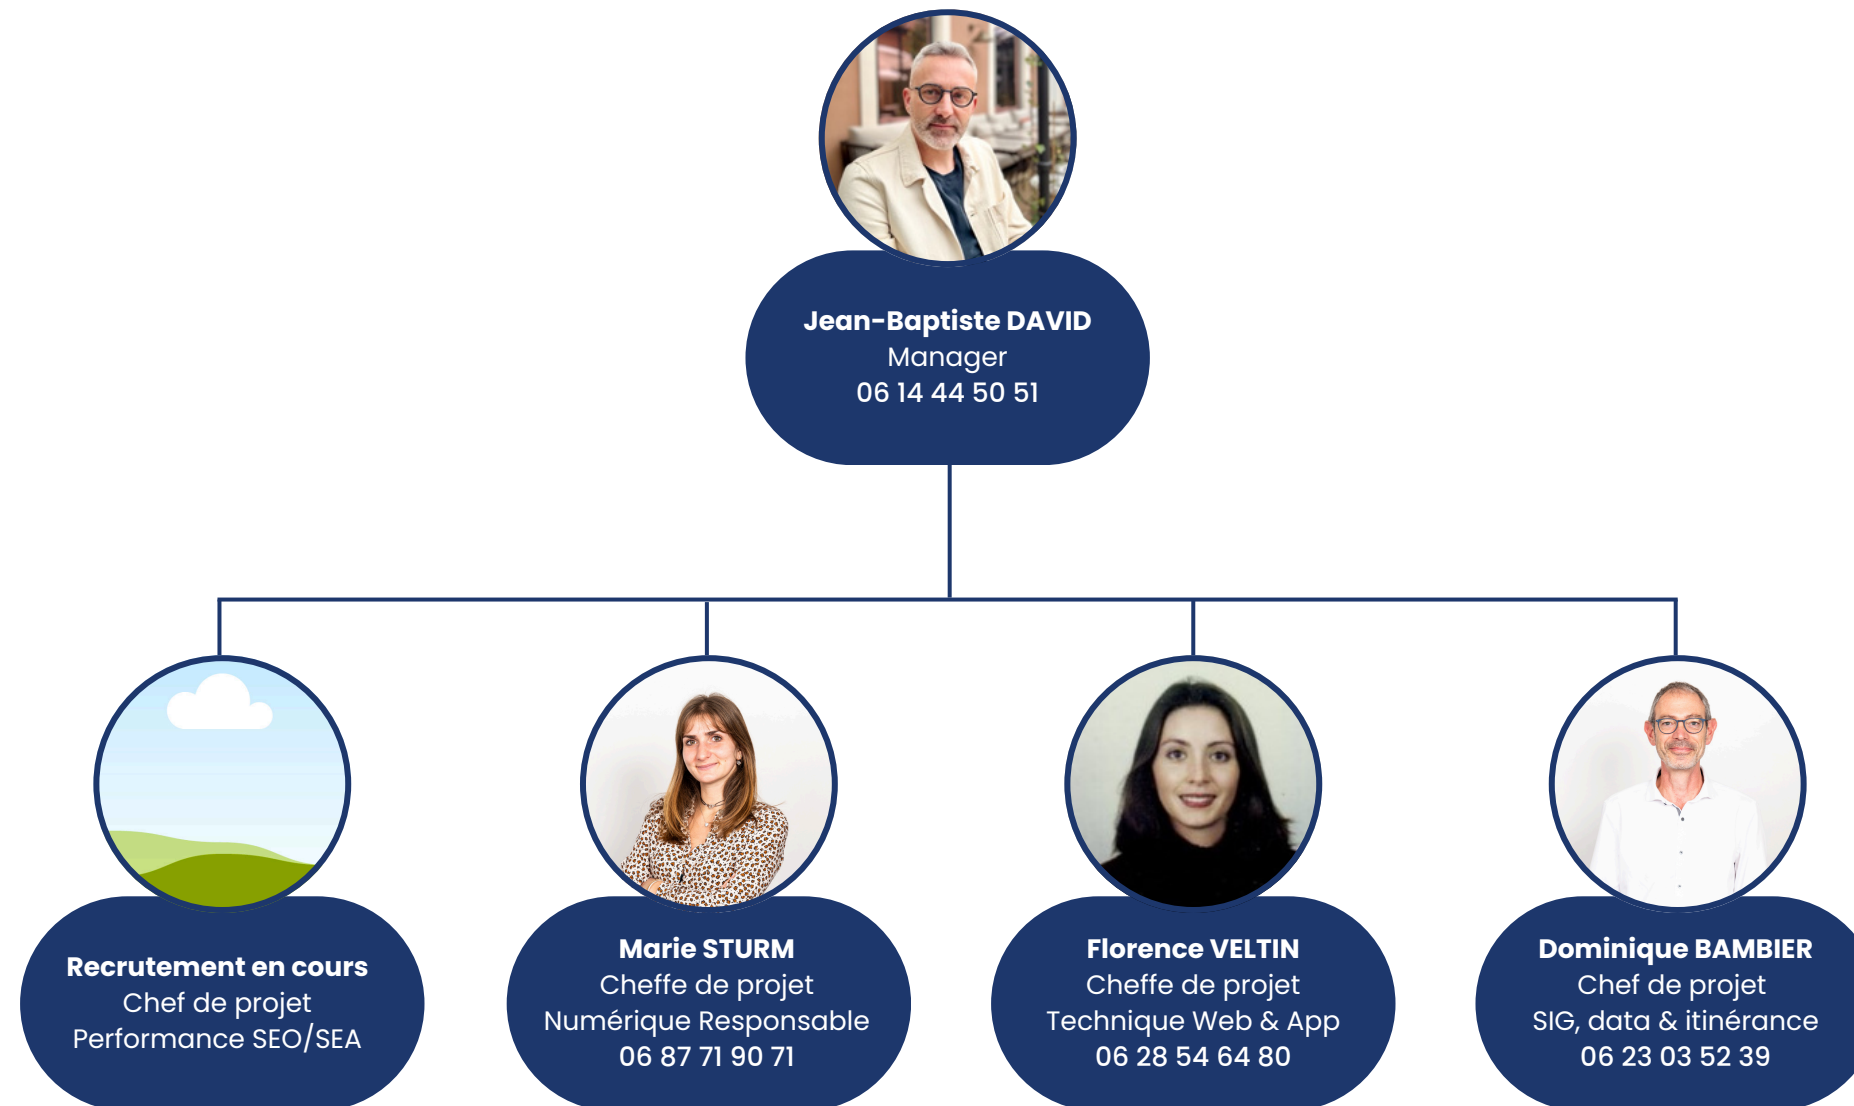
Jean-Baptiste DAVID
Manager
06 14 44 50 51

Recrutement en cours
Chef de projet
Performance SEO/SEA

Marie STURM
Cheffe de projet
Numérique Responsable
06 87 71 90 71

Florence VELTIN
Cheffe de projet
Technique Web & App
06 28 54 64 80

Dominique BAMBIER
Chef de projet
SIG, data & itinérance
06 23 03 52 39